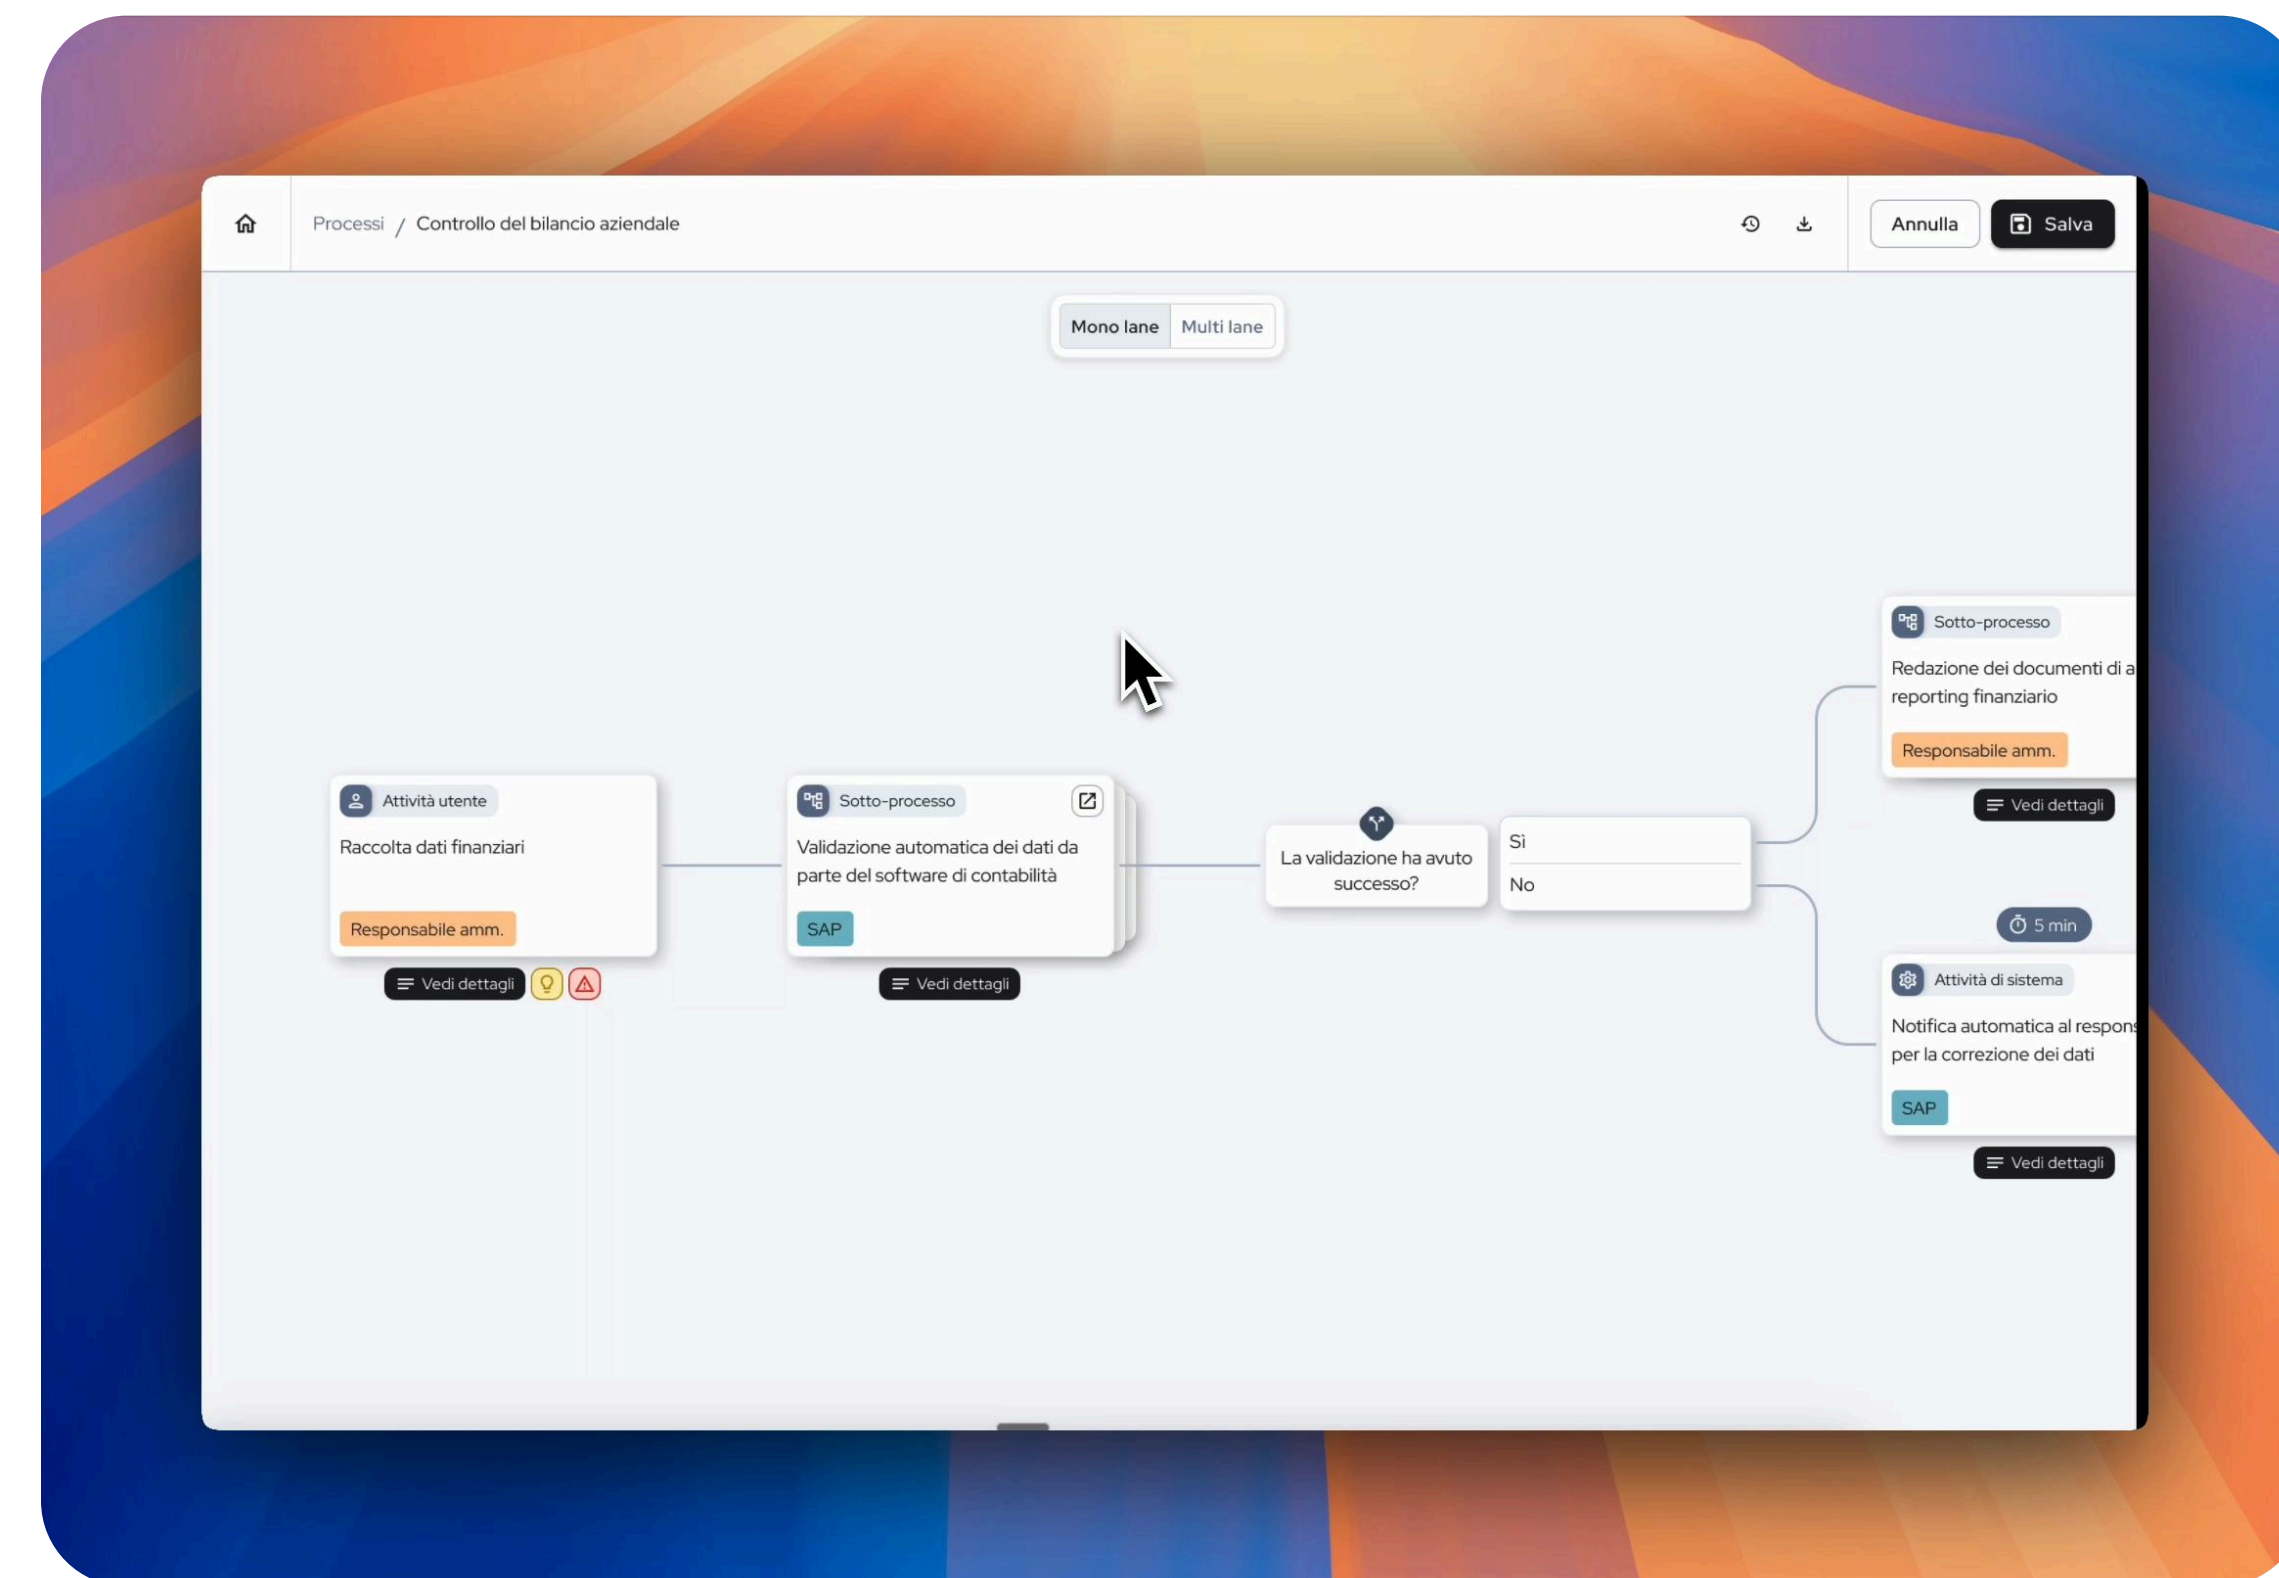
Processi / Controllo del bilancio aziendale

Annulla

Salva

Mono lane

Multi lane

Attività utente

Raccolta dati finanziari

Responsabile amm.

Vedi dettagli

Sotto-processo

Validazione automatica dei dati da parte del software di contabilità

SAP

Vedi dettagli

La validazione ha avuto successo?

Sì

No

Sotto-processo

Redazione dei documenti di a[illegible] reporting finanziario

Responsabile amm.

Vedi dettagli

5 min

Attività di sistema

Notifica automatica al respon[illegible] per la correzione dei dati

SAP

Vedi dettagli